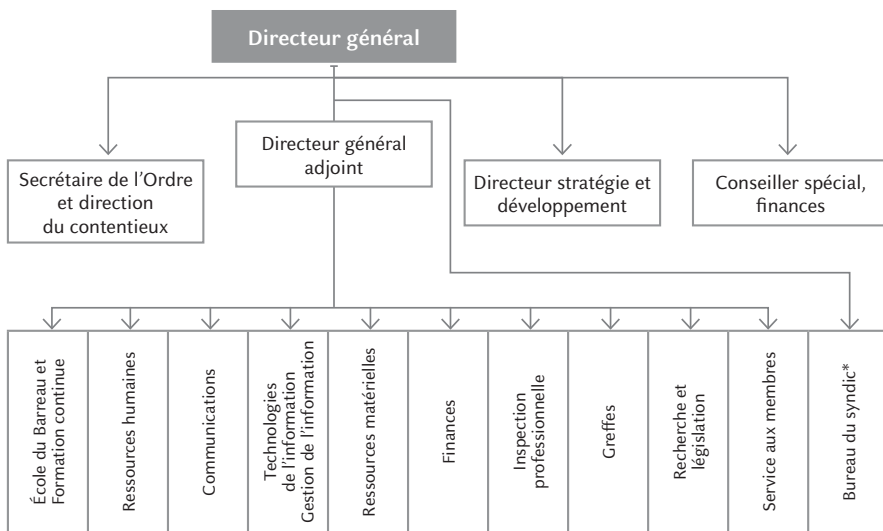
Directeur général

Secrétaire de l'Ordre et direction du contentieux

Directeur général adjoint

Directeur stratégie et développement

Conseiller spécial, finances

École du Barreau et Formation continue

Ressources humaines

Communications

Technologies de l'information Gestion de l'information

Ressources matérielles

Finances

Inspection professionnelle

Greffes

Recherche et législation

Service aux membres

Bureau du syndic*